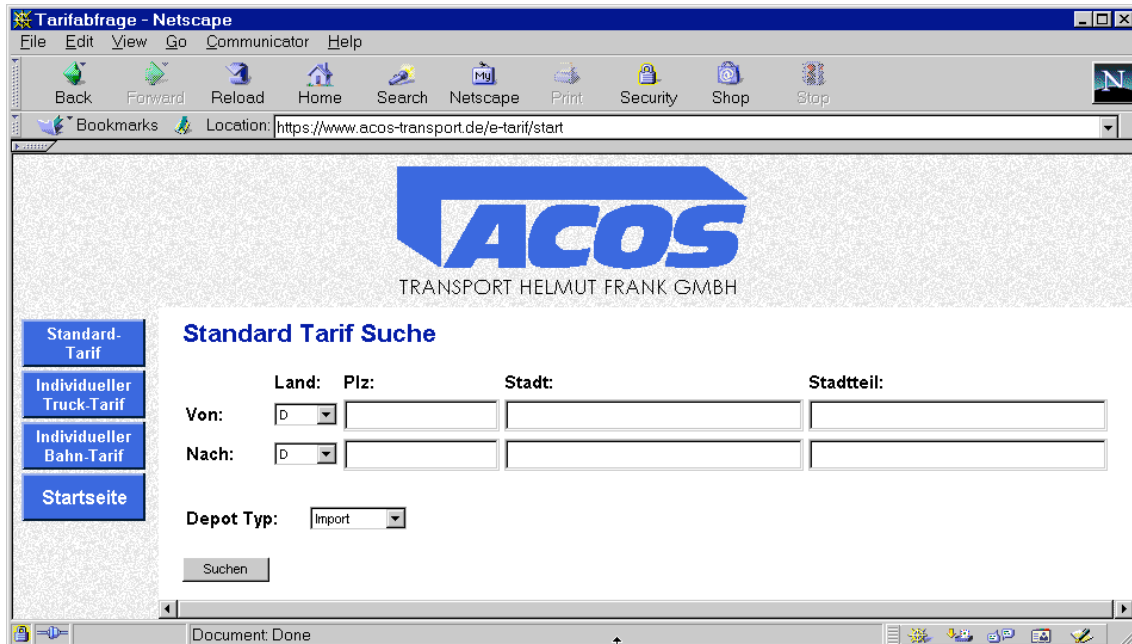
Tarifabfrage - Netscape

File Edit View Go Communicator Help

Back Forward Reload Home Search Netscape Print Security Shop Stop

Bookmarks Location: https://www.acos-transport.de/e-tarif/start

ACOS

TRANSPORT HELMUT FRANK GMBH

Standard-Tarif

Individueller Truck-Tarif

Individueller Bahn-Tarif

Startseite

Standard Tarif Suche

| | Land: | Plz: | Stadt: | Stadtteil: |
|---|---|---|---|---|
| Von: | D | | | |
| Nach: | D | | | |

Depot Typ: Import

Suchen

Document: Done